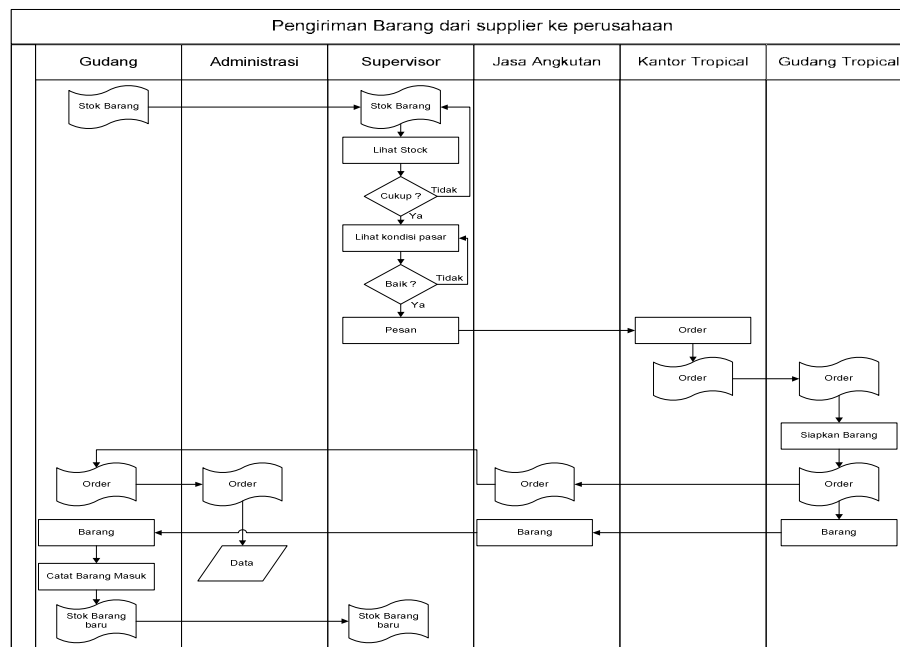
Pengiriman Barang dari supplier ke perusahaan

Gudang

Administrasi

Supervisor

Jasa Angkutan

Kantor Tropical

Gudang Tropical

Stok Barang

Stok Barang

Lihat Stock

Cukup ?

Tidak

Ya

Lihat kondisi pasar

Baik ?

Tidak

Ya

Pesan

Order

Order

Order

Siapkan Barang

Order

Order

Order

Order

Barang

Barang

Barang

Data

Catat Barang Masuk

Stok Barang baru

Stok Barang baru